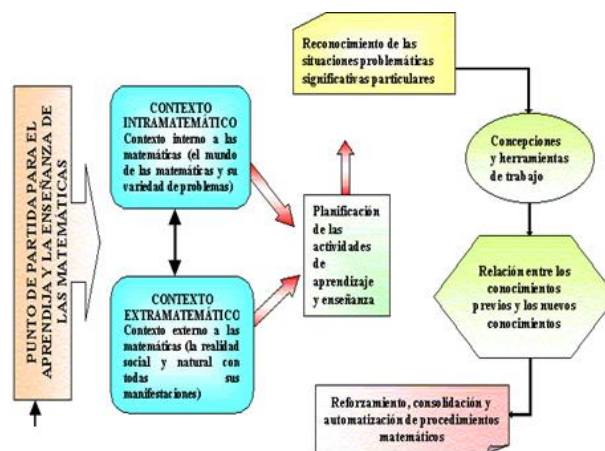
PUNTO DE PARTIDA PARA EL APRENDIJA Y LA ENSEÑANZA DE LAS MATEMATICAS

CONTEXTO INTRAMATEMÁTICO
Contexto interno a las matemáticas (el mundo de las matemáticas y su variedad de problemas)

CONTEXTO EXTRAMATEMÁTICO
Contexto externo a las matemáticas (la realidad social y natural con todas sus manifestaciones)

Planificación de las actividades de aprendizaje y enseñanza

Reconocimiento de las situaciones problemáticas significativas particulares

Concepciones y herramientas de trabajo

Relación entre los conocimientos previos y los nuevos conocimientos

Reforzamiento, consolidación y automatización de procedimientos matemáticos